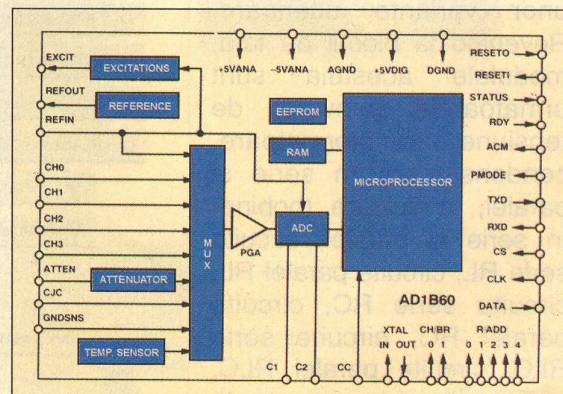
EXCIT
EXCITATIONS
REFOUT
REFERENCE
REFIN
CH0
CH1
CH2
CH3
ATTEN
ATTENUATOR
CJC
GNDSNS
TEMP. SENSOR
MUX
PGA
ADC
+5VANA
−5VANA
AGND
+5VDIG
DGND
EEPROM
RAM
MICROPROCESSOR
AD1B60
C1
C2
CC
XTAL
IN OUT
CH/BR
0 1
R ADD
0 1 2 3 4
RESETO
RESETI
STATUS
RDY
ACM
PMODE
TXD
RXD
CS
CLK
DATA